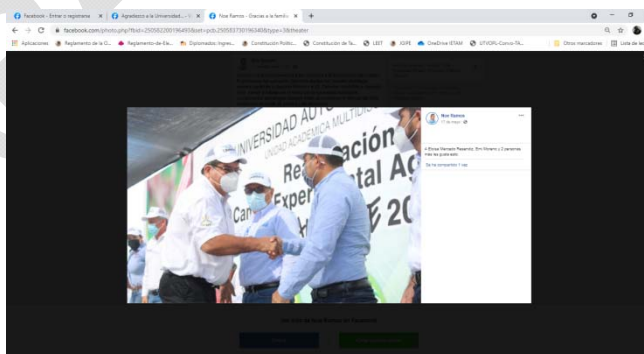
Facebook - Entrar o registrarse ×
Agradezco a la Universidad... ×
Noe Ramos - Gracias a la familia ×
+
facebook.com/photo.php?fbid=2505822001964938&set=pcb.2505837301963458&type=3&theater
Aplicaciones
Reglamento de la C...
Reglamento-de-Ele...
Diplomados: Ingres...
Constitución Políti...
Constitución de la...
LEET
XDPE
OneDrive ITEAM
UTVOPL-Conce-TR...
Otros marcadores
Lista de lec
Noe Ramos
17 de mayo ·
UNIVERSIDAD AUTÓ
UNIDAD ACADÉMICA MULTIDIS
Reinauguración
Experimental Ag
Ca
E 20
A Elvisa Hernaán Reséndiz, Emi Moreno y 2 personas más les gusta esto
Se ha compartido 1 vez
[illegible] de Noe Ramos en Facebook